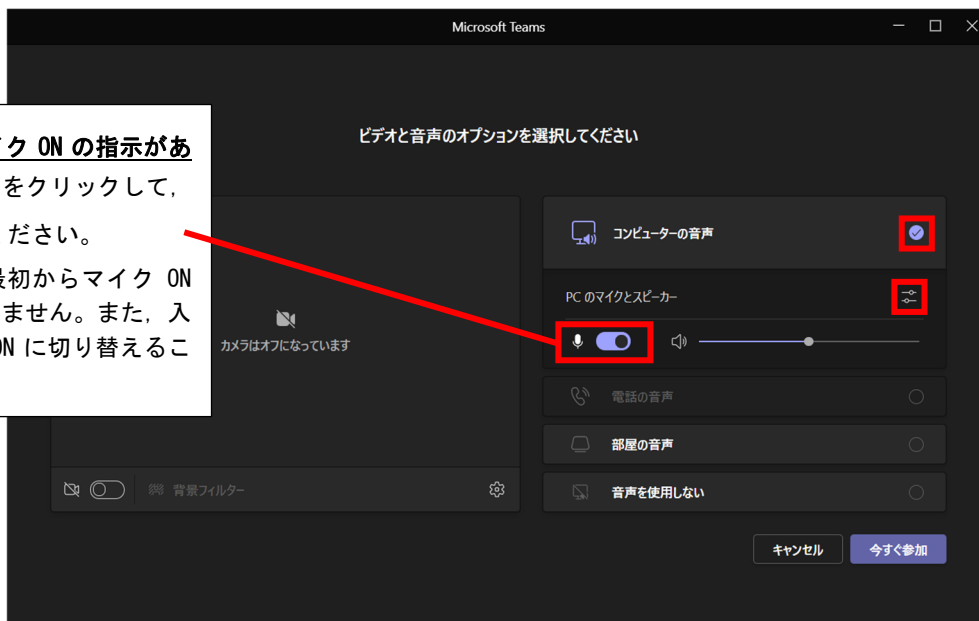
Microsoft Teams

ク ON の指示があ
をクリックして,
ださい。
最初からマイク ON
ません。また，入
ON に切り替えるこ

ビデオと音声のオプションを選択してください

カメラはオフになっています

背景フィルター

コンピューターの音声

PC のマイクとスピーカー

電話の音声

部屋の音声

音声を使用しない

キャンセル

今すぐ参加